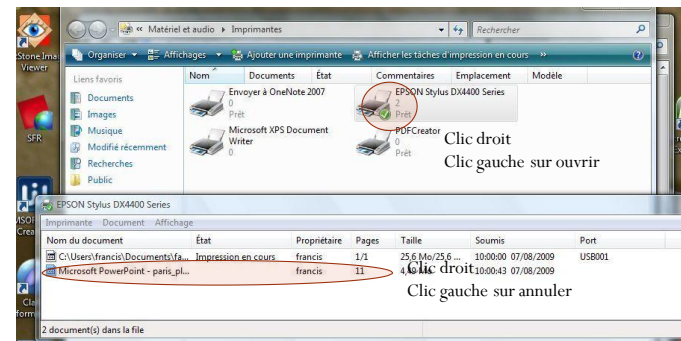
Stone Ima Viewer

SFR

MSO Crea

Cla form

« Matériel et audio ▸ Imprimantes

Rechercher

Organiser ▾ Affichages ▾ Ajouter une imprimante Afficher les tâches d'impression en cours »

Liens favoris

Documents

Images

Musique

Modifié récemment

Recherches

Public

| Nom | Documents | État | Commentaires | Emplacement | Modèle |
|---|---|---|---|---|---|

Envoyer à OneNote 2007
0
Prêt

EPSON Stylus DX4400 Series
2
Prêt

Microsoft XPS Document Writer
0

PDFCreator
0
Prêt

Clic droit

Clic gauche sur ouvrir

EPSON Stylus DX4400 Series

Imprimante Document Affichage

| Nom du document | État | Propriétaire | Pages | Taille | Soumis | Port |
|---|---|---|---|---|---|---|
| C:\Users\francis\Documents\fa... | Impression en cours | francis | 1/1 | 25,6 Mo/25,6 ... | 10:00:00 07/08/2009 | USB001 |
| Microsoft PowerPoint - paris_pl... | | francis | 11 | 4,54 Mo | 10:00:43 07/08/2009 | |

Clic droit

Clic gauche sur annuler

2 document(s) dans la file